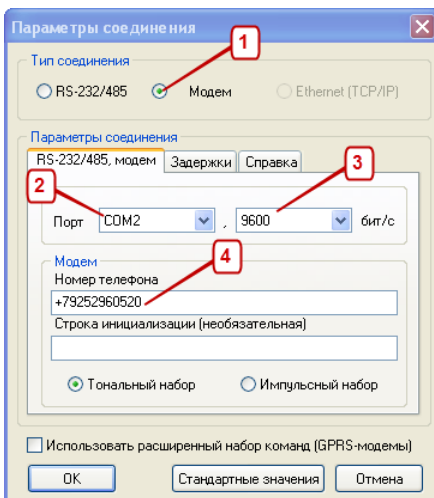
Параметры соединения

Тип соединения
1
RS-232/485
Модем
Ethernet (TCP/IP)

Параметры соединения
RS-232/485, модем
Задержки
Справка
2
3
Порт
COM2
,
9600
бит/с

Модем
4
Номер телефона
+79252960520
Строка инициализации (необязательная)

Тональный набор
Импульсный набор

Использовать расширенный набор команд (GPRS-модемы)

OK
Стандартные значения
Отмена